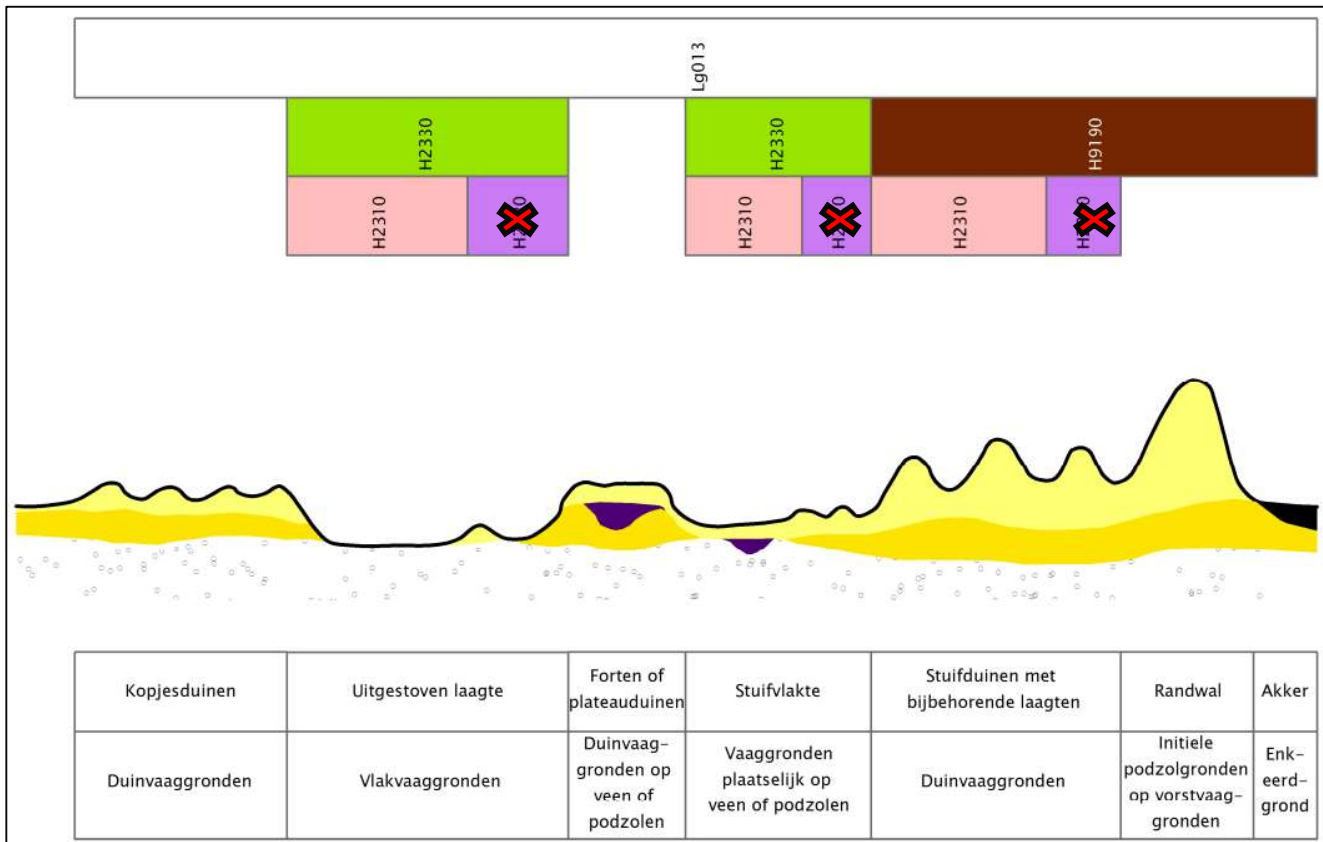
Lg013

H2330

H2330

H9190

H2310

H2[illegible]0

H2310

H2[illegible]0

H2310

H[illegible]0

| Kopjesduinen | Uitgestoven laagte | Forten of plateauduinen | Stuifvlakte | Stuifduinen met bijbehorende laagten | Randwal | Akker |
|---|---|---|---|---|---|---|
| Duinvaaggronden | Vlakvaaggronden | Duinvaaggronden op veen of podzolen | Vaaggronden plaatselijk op veen of podzolen | Duinvaaggronden | Initiele podzolgronden op vorstvaaggronden | Enkeerdgrond |